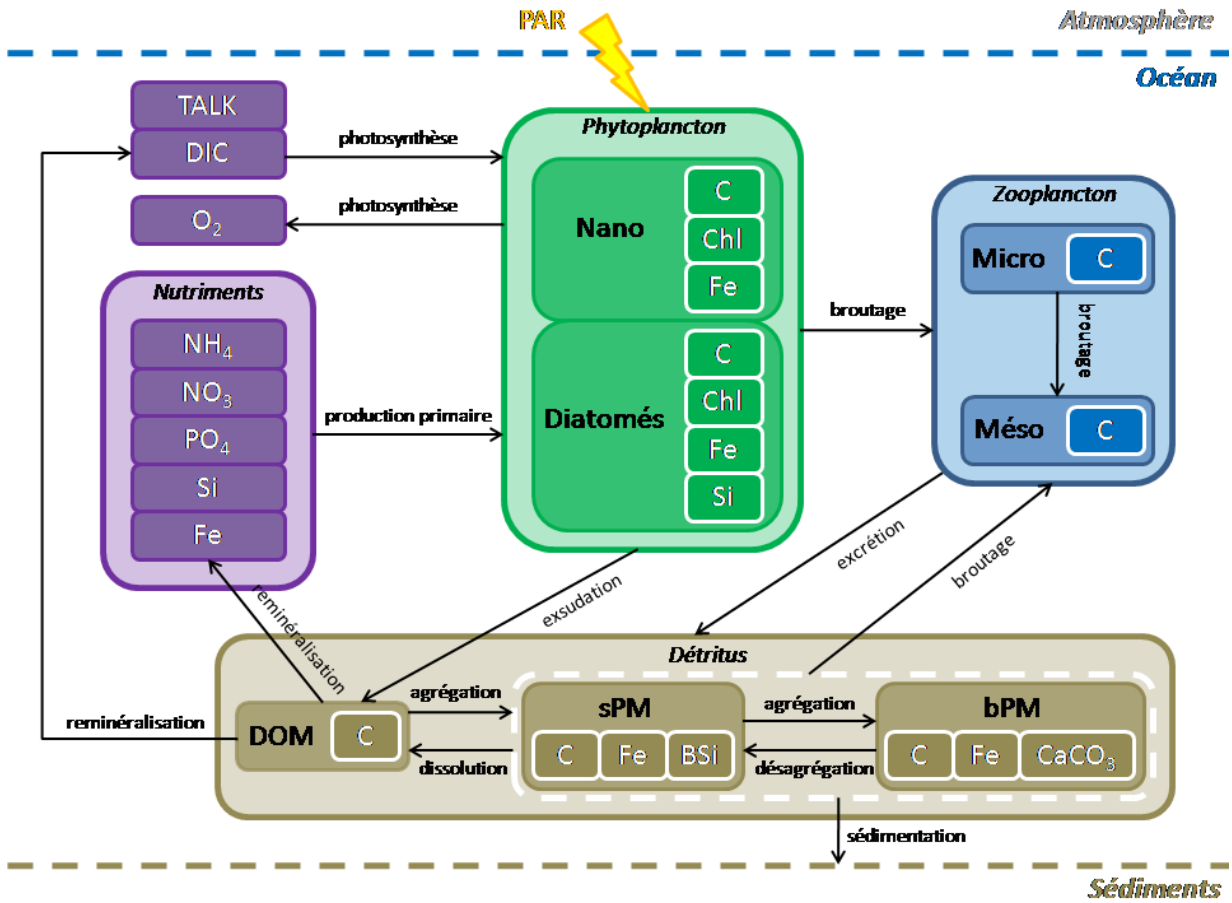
PAR

Atmosphère

Océan

TALK

DIC

$O_2$

photosynthèse

photosynthèse

Phytoplancton

Nano

C

Chl

Fe

Diatomés

C

Chl

Fe

Si

Zooplancton

Micro

C

broutage

Méso

C

broutage

Nutriments

$NH_4$

$NO_3$

$PO_4$

Si

Fe

production primaire

exsudation

excrétion

broutage

reminéralisation

Détritus

DOM

C

reminéralisation

agrégation

dissolution

sPM

C

Fe

BSi

agrégation

désagrégation

bPM

C

Fe

$CaCO_3$

sédimentation

Sédiments